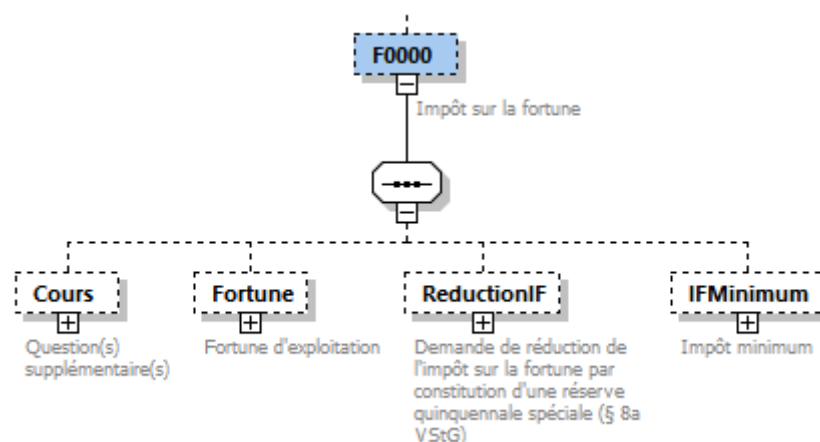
F0000

Impôt sur la fortune

Cours

Question(s) supplémentaire(s)

Fortune

Fortune d'exploitation

ReductionIF

Demande de réduction de l'impôt sur la fortune par constitution d'une réserve quinquennale spéciale (§ 8a VStG)

IFMinimum

Impôt minimum